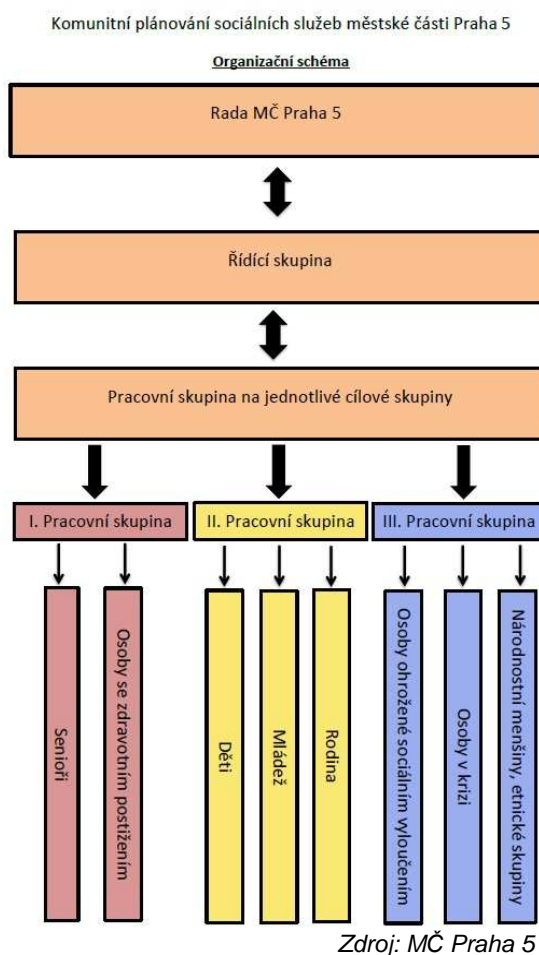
Komunitní plánování sociálních služeb městské části Praha 5

Organizační schéma

Rada MČ Praha 5

Řídící skupina

Pracovní skupina na jednotlivé cílové skupiny

I. Pracovní skupina

II. Pracovní skupina

III. Pracovní skupina

Senioři

Osoby se zdravotním postižením

Děti

Mládež

Rodina

Osoby ohrožené sociálním vyloučením

Osoby v krizi

Národnostní menšiny, etnické skupiny

Zdroj: MČ Praha 5